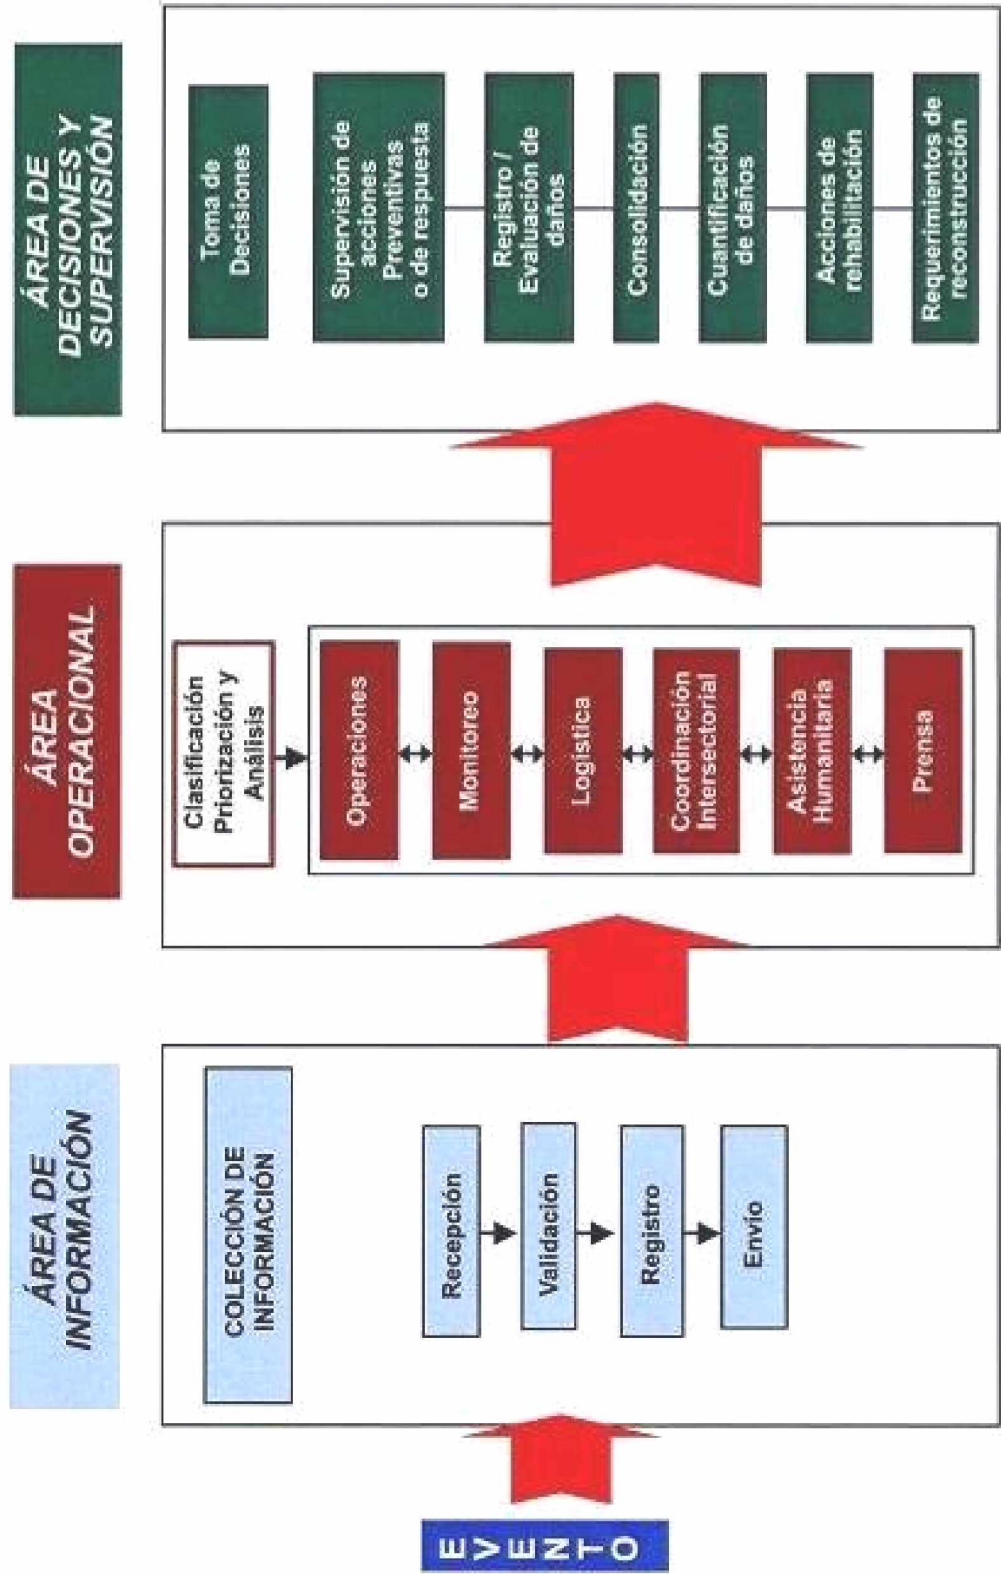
ÁREA DE DECISIONES Y SUPERVISIÓN

Toma de Decisiones

Supervisión de acciones Preventivas o de respuesta

Registro / Evaluación de daños

Consolidación

Cuantificación de daños

Acciones de rehabilitación

Requerimientos de reconstrucción

ÁREA OPERACIONAL

Clasificación Priorización y Análisis

Operaciones

Monitoreo

Logística

Coordinación Intersectorial

Asistencia Humanitaria

Prensa

ÁREA DE INFORMACIÓN

COLECCIÓN DE INFORMACIÓN

Recepción

Validación

Registro

Envío

EVENTO